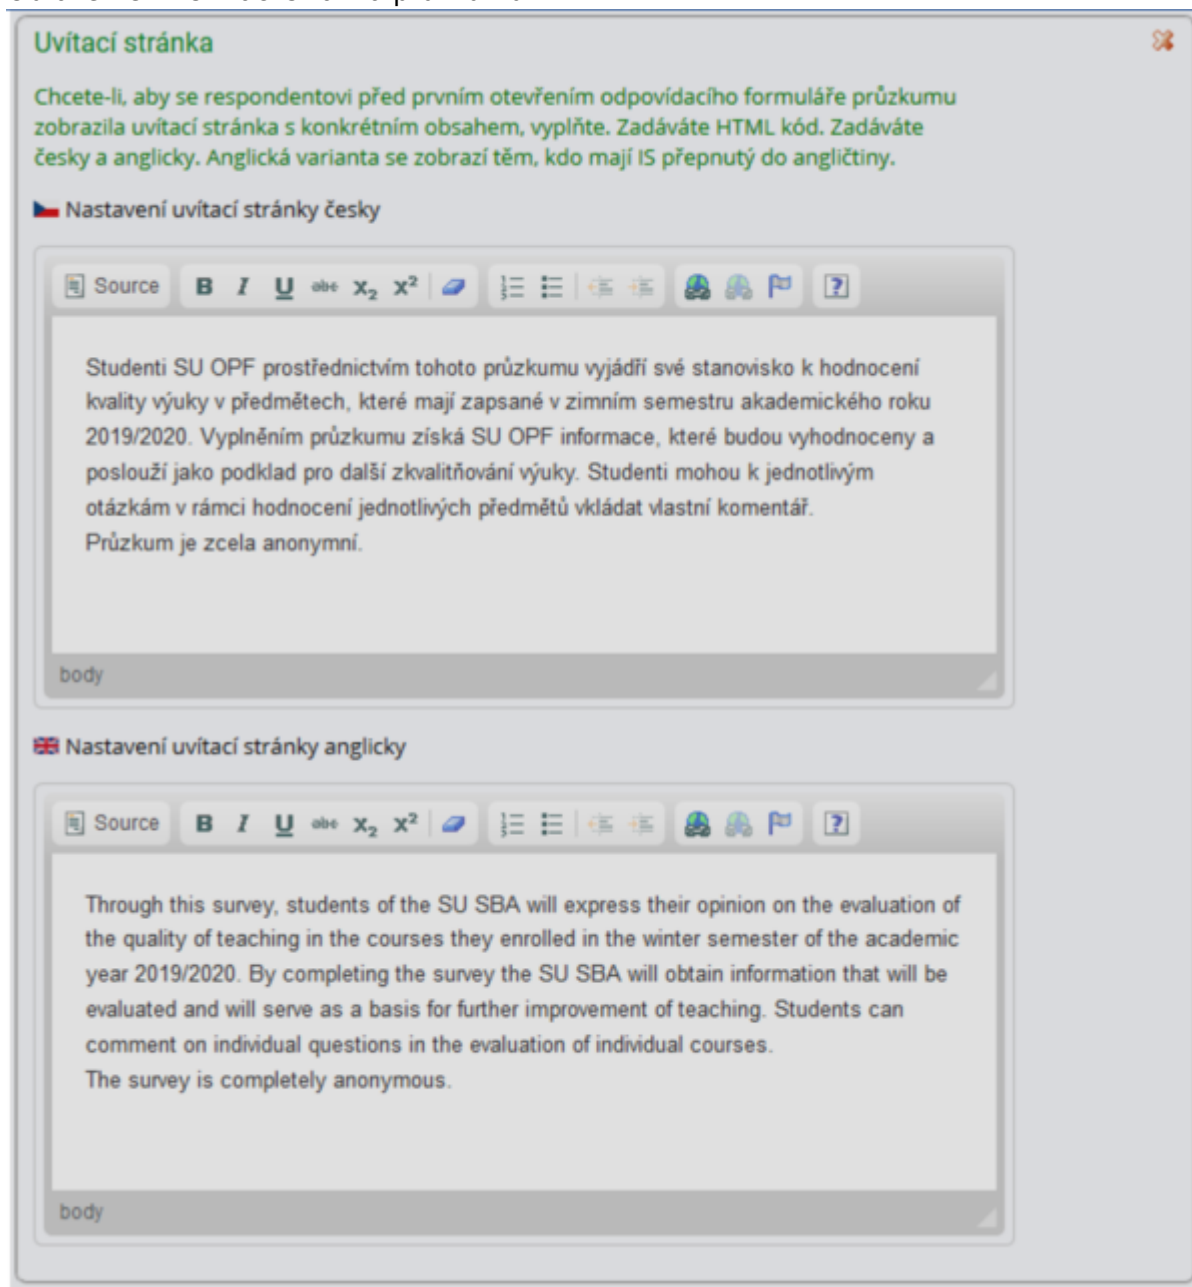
Uvítací stránka

Chcete-li, aby se respondentovi před prvním otevřením odpovídacího formuláře průzkumu zobrazila uvítací stránka s konkrétním obsahem, vyplňte. Zadáváte HTML kód. Zadáváte česky a anglicky. Anglická varianta se zobrazí těm, kdo mají IS přepnutý do angličtiny.

Nastavení uvítací stránky česky

Source B I U abc $x_2$ $x^2$

Studenti SU OPF prostřednictvím tohoto průzkumu vyjádří své stanovisko k hodnocení kvality výuky v předmětech, které mají zapsané v zimním semestru akademického roku 2019/2020. Vyplněním průzkumu získá SU OPF informace, které budou vyhodnoceny a poslouží jako podklad pro další zkvalitňování výuky. Studenti mohou k jednotlivým otázkám v rámci hodnocení jednotlivých předmětů vkládat vlastní komentář.
Průzkum je zcela anonymní.

body

Nastavení uvítací stránky anglicky

Source B I U abc $x_2$ $x^2$

Through this survey, students of the SU SBA will express their opinion on the evaluation of the quality of teaching in the courses they enrolled in the winter semester of the academic year 2019/2020. By completing the survey the SU SBA will obtain information that will be evaluated and will serve as a basis for further improvement of teaching. Students can comment on individual questions in the evaluation of individual courses.
The survey is completely anonymous.

body